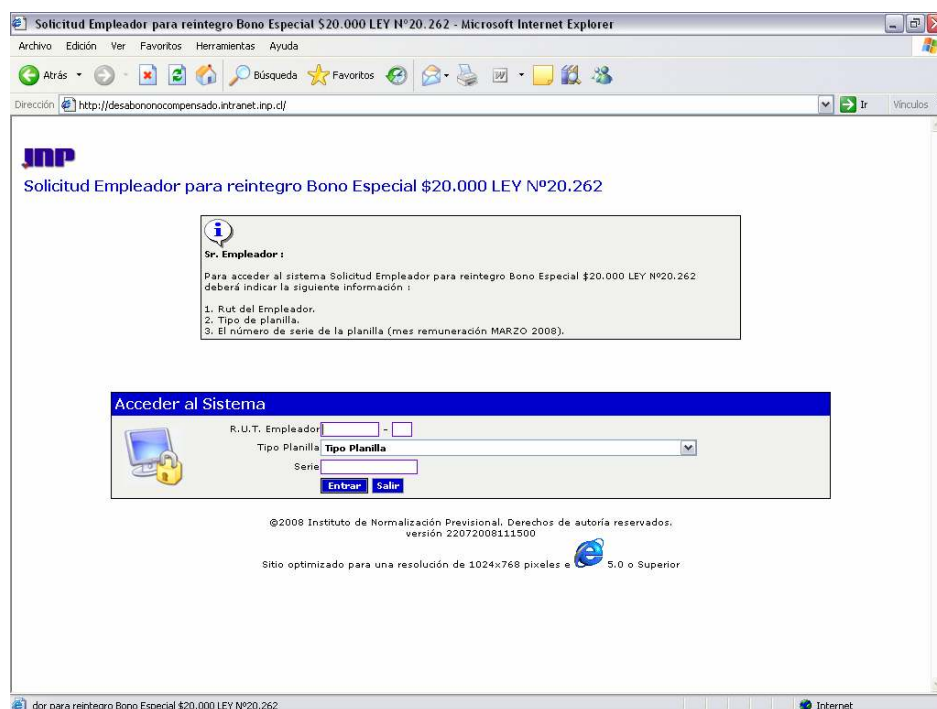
Solicitud Empleador para reintegro Bono Especial \$20.000 LEY N°20.262 - Microsoft Internet Explorer

Archivo Edición Ver Favoritos Herramientas Ayuda

Atrás Búsqueda Favoritos

Dirección http://desabononocompensado.intranet.inp.cl/ Ir Vínculos

INP

Solicitud Empleador para reintegro Bono Especial \$20.000 LEY Nº20.262

Sr. Empleador :

Para acceder al sistema Solicitud Empleador para reintegro Bono Especial \$20.000 LEY Nº20.262 deberá indicar la siguiente información :

1. Rut del Empleador.
2. Tipo de planilla.
3. El número de serie de la planilla (mes remuneración MARZO 2008).

Acceder al Sistema

R.U.T. Empleador -

Tipo Planilla Tipo Planilla

Serie

Entrar Salir

©2008 Instituto de Normalización Previsional. Derechos de autoría reservados.
versión 22072008111500

Sitio optimizado para una resolución de 1024x768 pixeles e 5.0 o Superior

dor para reintegro Bono Especial \$20.000 LEY Nº20.262

Internet